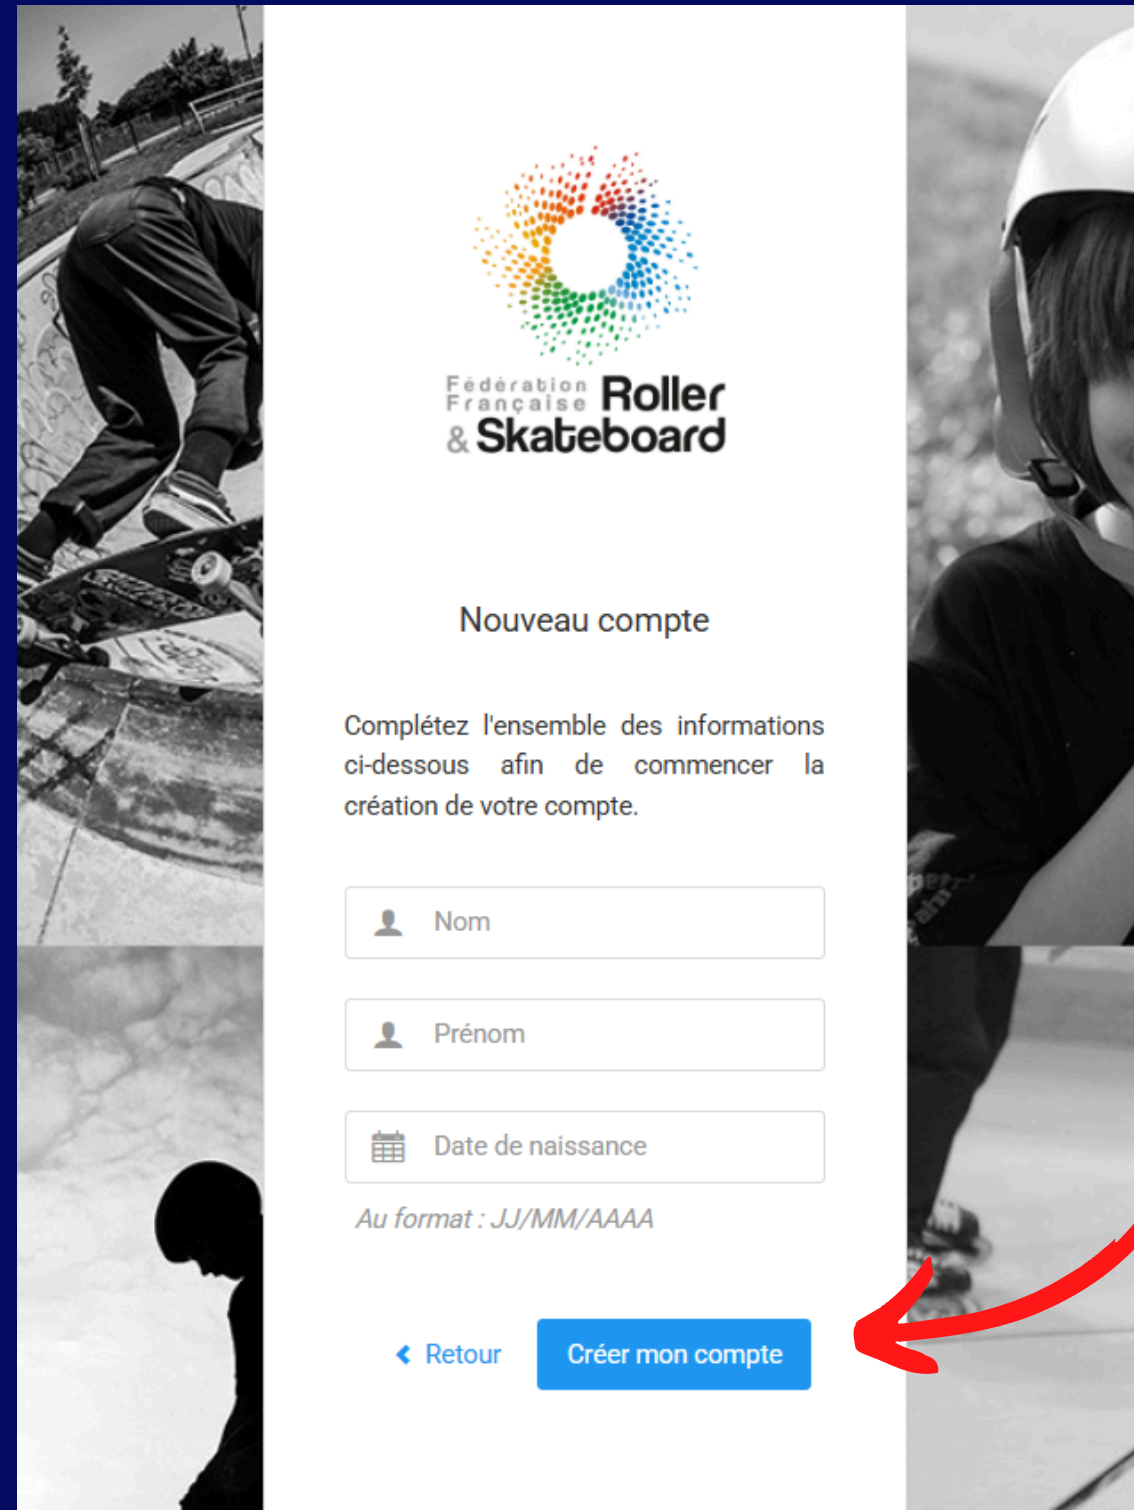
Fédération Française Roller & Skateboard

Nouveau compte

Complétez l'ensemble des informations ci-dessous afin de commencer la création de votre compte.

Nom

Prénom

Date de naissance

Au format : JJ/MM/AAAA

Retour

Créer mon compte